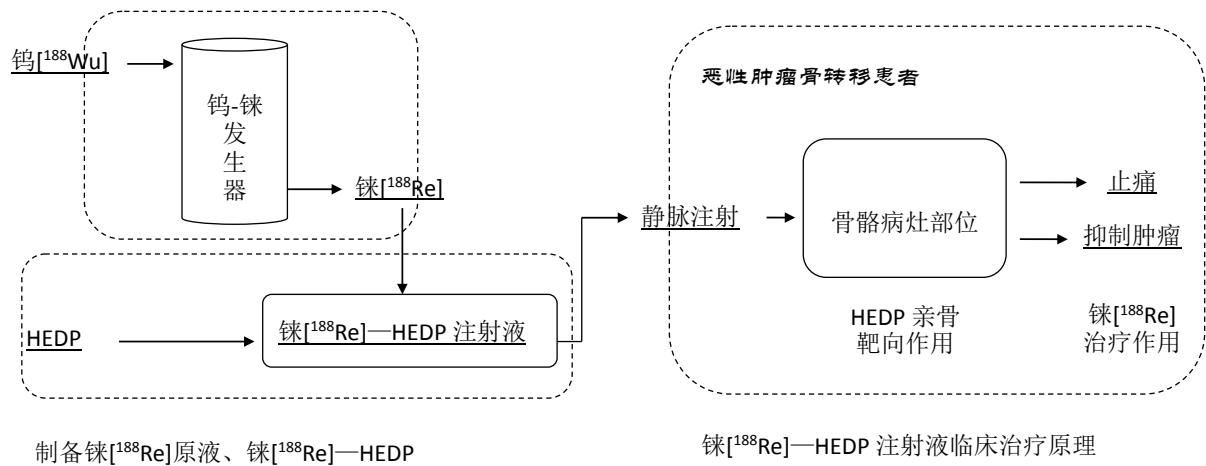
钨[$^{188}$Wu]

钨-铼发生器

铼[$^{188}$Re]

HEDP

铼[$^{188}$Re]—HEDP 注射液

制备铼[$^{188}$Re]原液、铼[$^{188}$Re]—HEDP

静脉注射

恶性肿瘤骨转移患者

骨骼病灶部位

止痛

抑制肿瘤

HEDP 亲骨靶向作用

铼[$^{188}$Re]治疗作用

铼[$^{188}$Re]—HEDP 注射液临床治疗原理